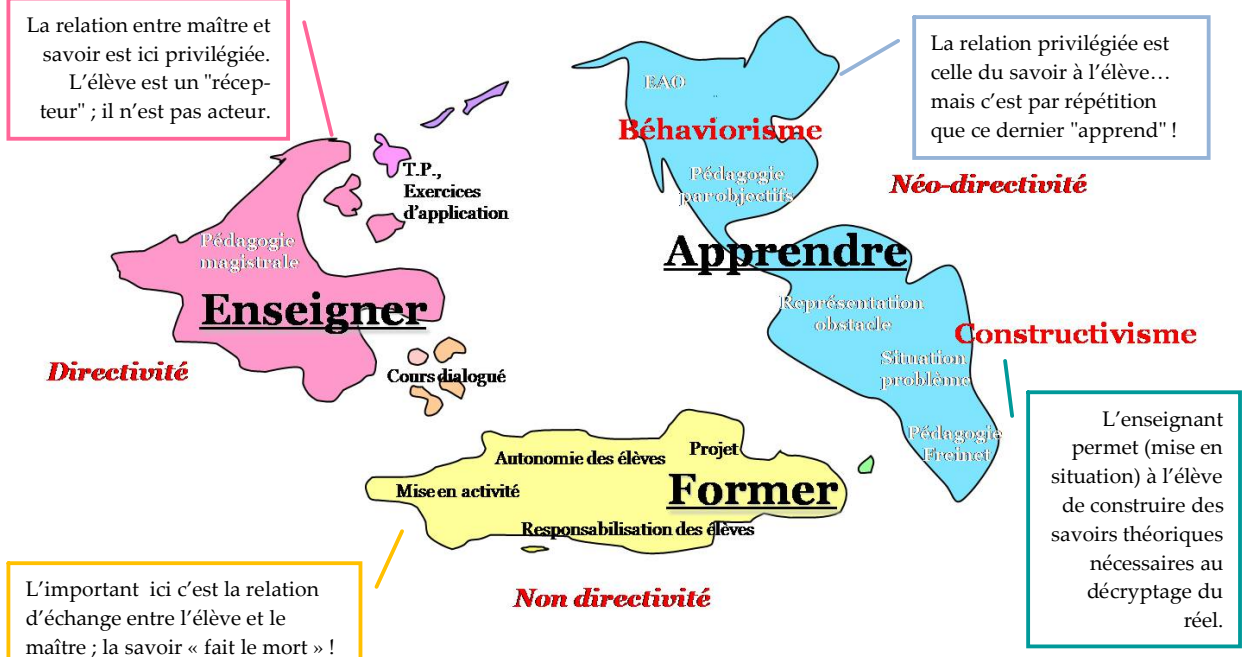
La relation entre maître et savoir est ici privilégiée. L'élève est un "récepteur" ; il n'est pas acteur.

La relation privilégiée est celle du savoir à l'élève… mais c'est par répétition que ce dernier "apprend" !

EAO

Béhaviorisme

Pédagogie par objectifs

Néo-directivité

T.P., Exercices d'application

Pédagogie magistrale

Enseigner

Apprendre

Représentation obstacle

Constructivisme

Situation problème

Pédagogie Freinet

Directivité

Cours dialogué

L'enseignant permet (mise en situation) à l'élève de construire des savoirs théoriques nécessaires au décryptage du réel.

Autonomie des élèves

Projet

Mise en activité

Former

Responsabilisation des élèves

L'important ici c'est la relation d'échange entre l'élève et le maître ; la savoir « fait le mort » !

Non directivité